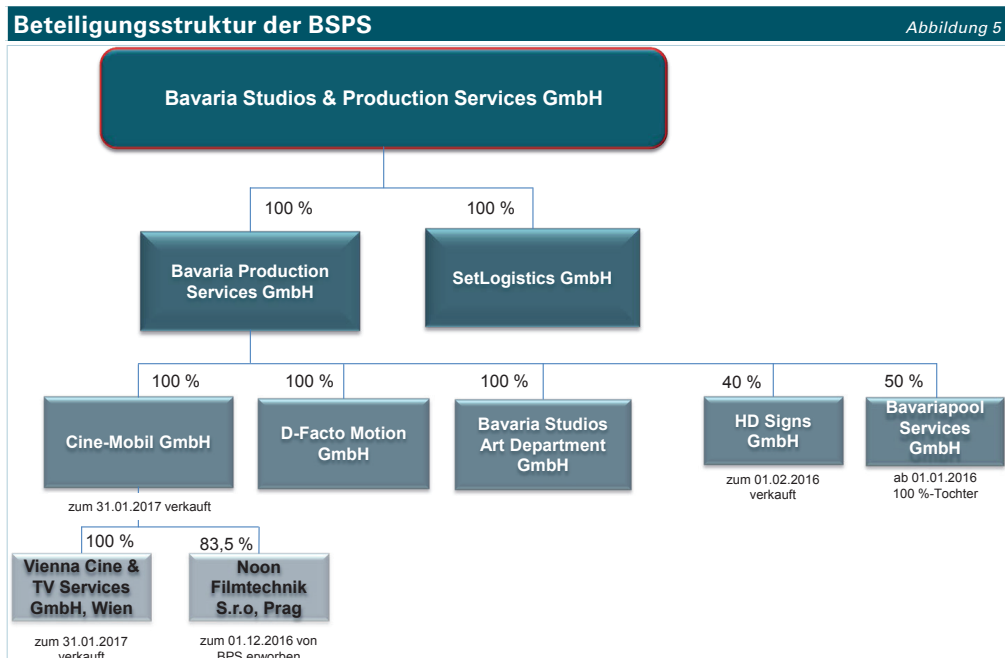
Beteiligungsstruktur der BSPS

Abbildung 5

Bavaria Studios & Production Services GmbH

100 %

100 %

Bavaria Production Services GmbH

SetLogistics GmbH

100 %

100 %

100 %

40 %

50 %

Cine-Mobil GmbH

D-Facto Motion GmbH

Bavaria Studios Art Department GmbH

HD Signs GmbH

Bavariapool Services GmbH

zum 31.01.2017 verkauft

zum 01.02.2016 verkauft

ab 01.01.2016 100 %-Tochter

100 %

83,5 %

Vienna Cine & TV Services GmbH, Wien

Noon Filmtechnik S.r.o, Prag

zum 31.01.2017 verkauft

zum 01.12.2016 von BPS erworben